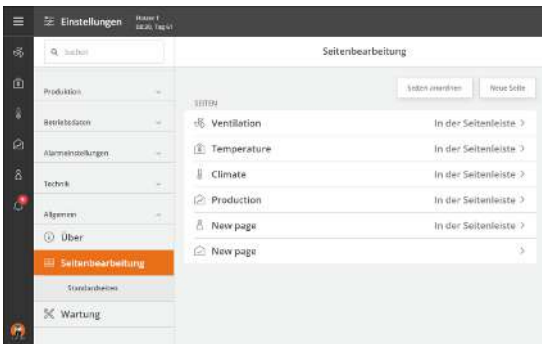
Einstellungen House 1 SB28, Tag 41

Suchen

Produktion

Betriebsdaten

Alarmeinstellungen

Technik

Allgemein

Über

Seitenbearbeitung

Standardseiten

Wartung

Seitenbearbeitung

Seiten anordnen

Neue Seite

SEITEN

| | |
|---|---|
| Ventilation | In der Seitenleiste > |
| Temperature | In der Seitenleiste > |
| Climate | In der Seitenleiste > |
| Production | In der Seitenleiste > |
| New page | In der Seitenleiste > |
| New page | > |